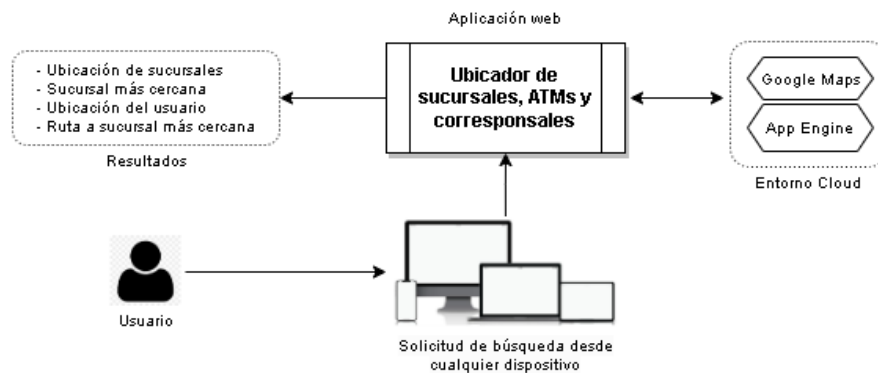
Aplicación web

- Ubicación de sucursales
- Sucursal más cercana
- Ubicación del usuario
- Ruta a sucursal más cercana

Resultados

Ubicador de sucursales, ATMs y corresponsales

Google Maps

App Engine

Entorno Cloud

Usuario

Solicitud de búsqueda desde cualquier dispositivo